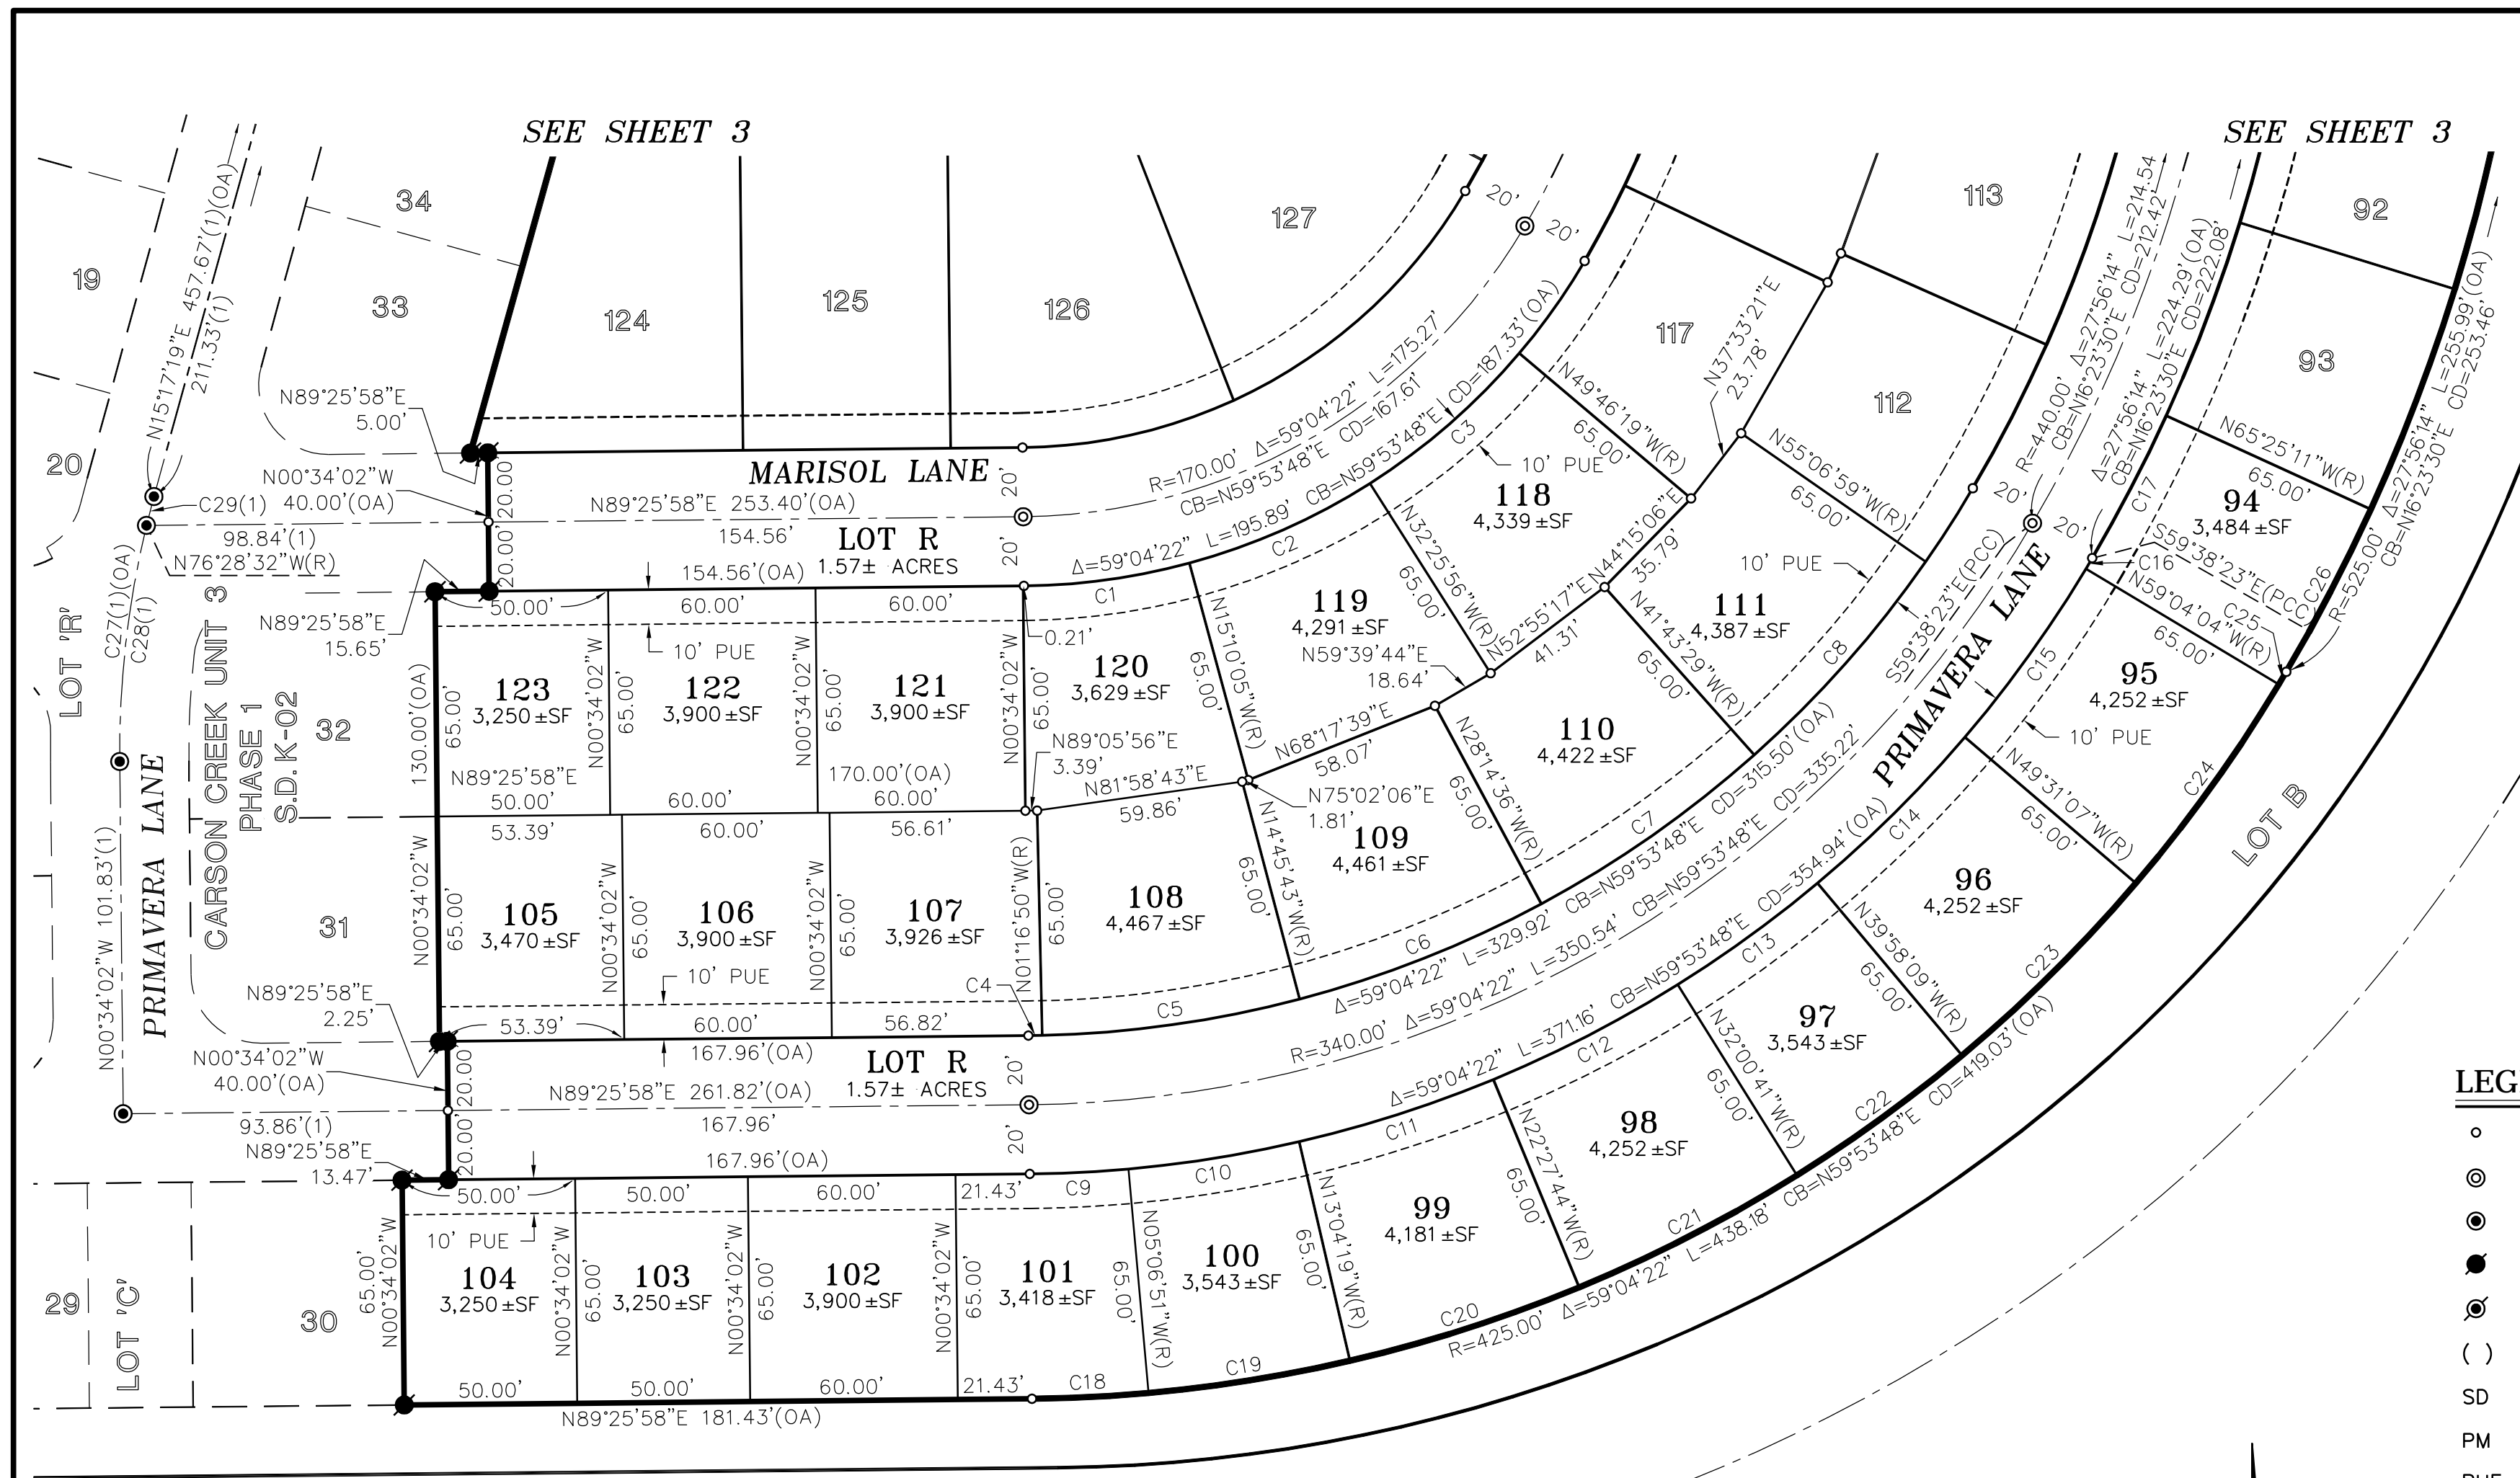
SEE SHEET 3

SEE SHEET 3

34
19
33
124
125
126
127
113
92
117
112
93
20

N15°17'19"E 457.67'(1)(OA)
211.33'(1)

N89°25'58"E
5.00'

N00°34'02"W
40.00'(OA)

C29(1)
98.84'(1)
N76°28'32"W(R)

MARISOL LANE
N89°25'58"E 253.40'(OA)
154.56'
LOT R
1.57± ACRES
154.56'(OA)

20.00
20.00
20'
20'
20'
20'
20'
20'

R=170.00' Δ=59°04'22" L=175.27'
CB=N59°53'48"E CD=167.61'
Δ=59°04'22" L=195.89' CB=N59°53'48"E CD=187.33'(OA)

C3
C2
C1

N49°46'19"W(R)
65.00'
10' PUE
118
4,339 ±SF

N37°33'21"E
23.78'

N55°06'59"W(R)
65.00'

R=440.00' Δ=27°56'14" L=214.54
CB=N16°23'30"E CD=212.42'
Δ=27°56'14" L=224.29'(OA)
CB=N16°23'30"E CD=222.08'

N65°25'11"W(R)
65.00'
94
3,484 ±SF
C17
C16
S59°38'23"E(PCC)
N59°04'04"W(R)
C25
C26
65.00'
R=525.00' Δ=27°56'14" L=255.99'(OA)
CB=N16°23'30"E CD=253.46'

LOT 'R'
C27(1)(OA)
C28(1)
N89°25'58"E
15.65'
50.00'
60.00'
60.00'
10' PUE
0.21'
120
3,629 ±SF
N15°10'05"W(R)
65.00'
119
4,291 ±SF
N32°25'56"W(R)
65.00'
N52°55'17"E
41.31'
N44°15'06"E
35.79'
111
4,387 ±SF
10' PUE
N41°43'29"W(R)
65.00'
C8
S59°38'23"E(PCC)
PRIMAVERA LANE
C15
95
4,252 ±SF
10' PUE
C24
LOT B

N59°39'44"E
18.64'
N68°17'39"E
58.07'

CARSON CREEK UNIT 3
PHASE 1
S.D. K-02

32
31
130.00'(OA)
65.00'
123
3,250 ±SF
N00°34'02"W
65.00'
122
3,900 ±SF
N00°34'02"W
65.00'
121
3,900 ±SF
N00°34'02"W
65.00'
N89°25'58"E
50.00'
60.00'
170.00'(OA)
60.00'
N89°05'56"E
3.39'
N81°58'43"E
59.86'
N75°02'06"E
1.81'
109
4,461 ±SF
N14°45'43"W(R)
65.00'
110
4,422 ±SF
N28°14'36"W(R)
65.00'
C7
N49°31'07"W(R)
65.00'
C14
96
4,252 ±SF

PRIMAVERA LANE
N00°34'02"W 101.83'(1)

53.39'
60.00'
56.61'
N00°34'02"W
65.00'
105
3,470 ±SF
N00°34'02"W
65.00'
106
3,900 ±SF
N00°34'02"W
65.00'
107
3,926 ±SF
N01°16'50"W(R)
65.00'
108
4,467 ±SF
C6
Δ=59°04'22" L=329.92' CB=N59°53'48"E CD=315.50'(OA)
Δ=59°04'22" L=350.54' CB=N59°53'48"E CD=335.22'
CB=N59°53'48"E CD=354.94'(OA)
C13
N39°58'09"W(R)
65.00'
C23

N89°25'58"E
2.25'
10' PUE
C4
53.39'
60.00'
56.82'
C5
167.96'(OA)
N00°34'02"W
40.00'(OA)
LOT R
1.57± ACRES
R=340.00' Δ=59°04'22" L=371.16'
C12
N32°00'41"W(R)
65.00'
97
3,543 ±SF
C22
Δ=59°04'22" CB=N59°53'48"E CD=419.03'(OA)

N89°25'58"E 261.82'(OA)
93.86'(1)
167.96'
N89°25'58"E
13.47'
167.96'(OA)
C11
98
4,252 ±SF
N22°27'44"W(R)
65.00'

50.00'
50.00'
60.00'
21.43'
C9
C10
10' PUE
N13°04'19"W(R)
65.00'
99
4,181 ±SF
C21

29
LOT 'C'
30
65.00'
N00°34'02"W
104
3,250 ±SF
N00°34'02"W
65.00'
103
3,250 ±SF
N00°34'02"W
65.00'
102
3,900 ±SF
N00°34'02"W
65.00'
101
3,418 ±SF
N05°06'51"W(R)
65.00'
100
3,543 ±SF
C20
R=425.00' Δ=59°04'22" L=438.18'
C19

50.00'
50.00'
60.00'
21.43'
C18
N89°25'58"E 181.43'(OA)

LEG
( )
SD
PM